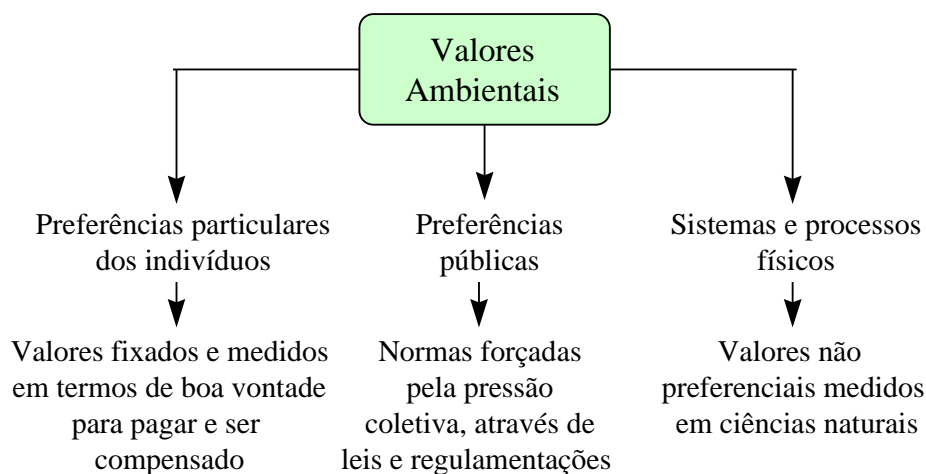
Valores Ambientais

Preferências particulares dos indivíduos

Valores fixados e medidos em termos de boa vontade para pagar e ser compensado

Preferências públicas

Normas forçadas pela pressão coletiva, através de leis e regulamentações

Sistemas e processos físicos

Valores não preferenciais medidos em ciências naturais